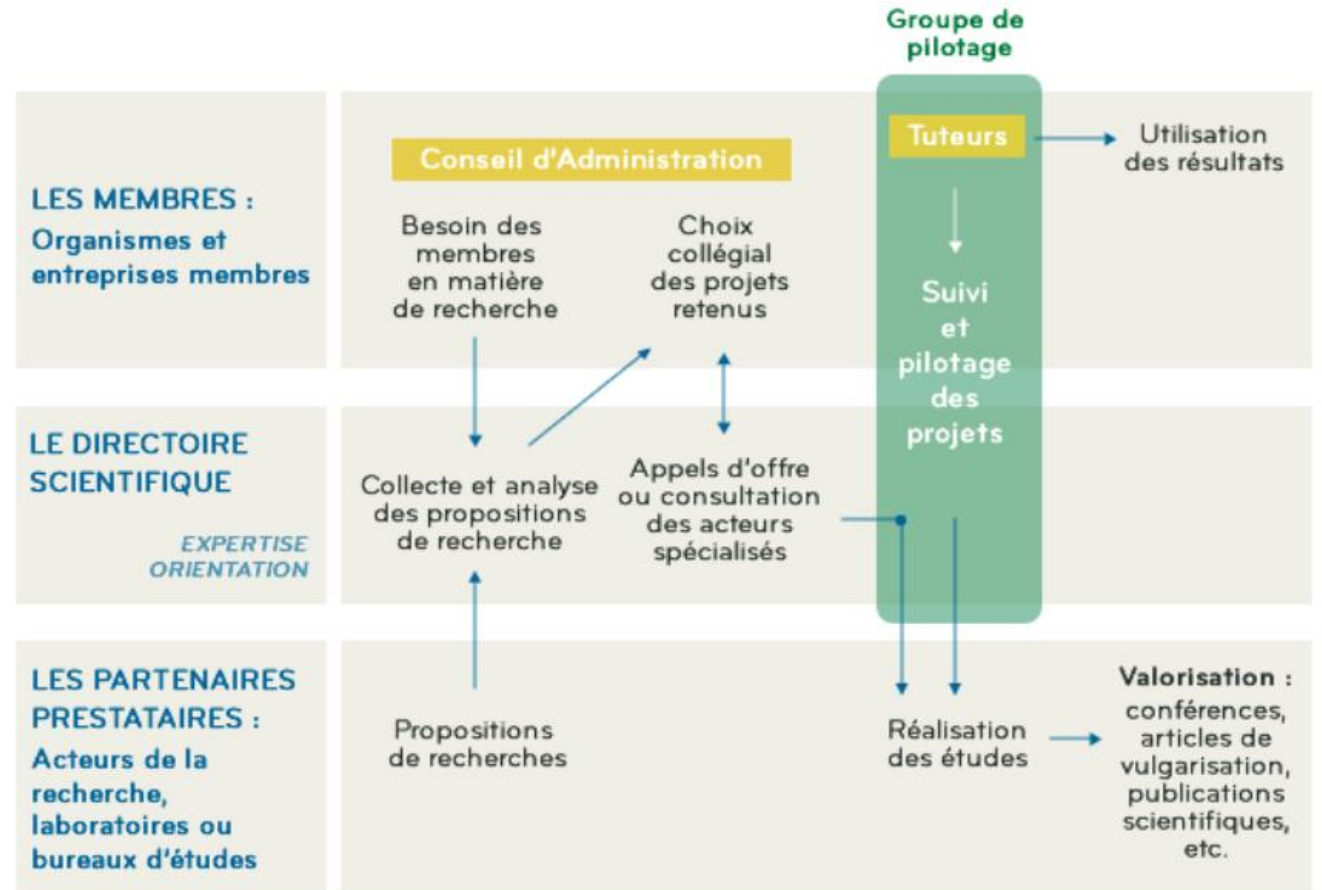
Groupe de pilotage

LES MEMBRES :
Organismes et entreprises membres

Conseil d'Administration

Besoin des membres en matière de recherche

Choix collégial des projets retenus

Tuteurs

Utilisation des résultats

Suivi et pilotage des projets

LE DIRECTOIRE SCIENTIFIQUE

EXPERTISE ORIENTATION

Collecte et analyse des propositions de recherche

Appels d'offre ou consultation des acteurs spécialisés

LES PARTENAIRES PRESTATAIRES :
Acteurs de la recherche, laboratoires ou bureaux d'études

Propositions de recherches

Réalisation des études

Valorisation :
conférences, articles de vulgarisation, publications scientifiques, etc.